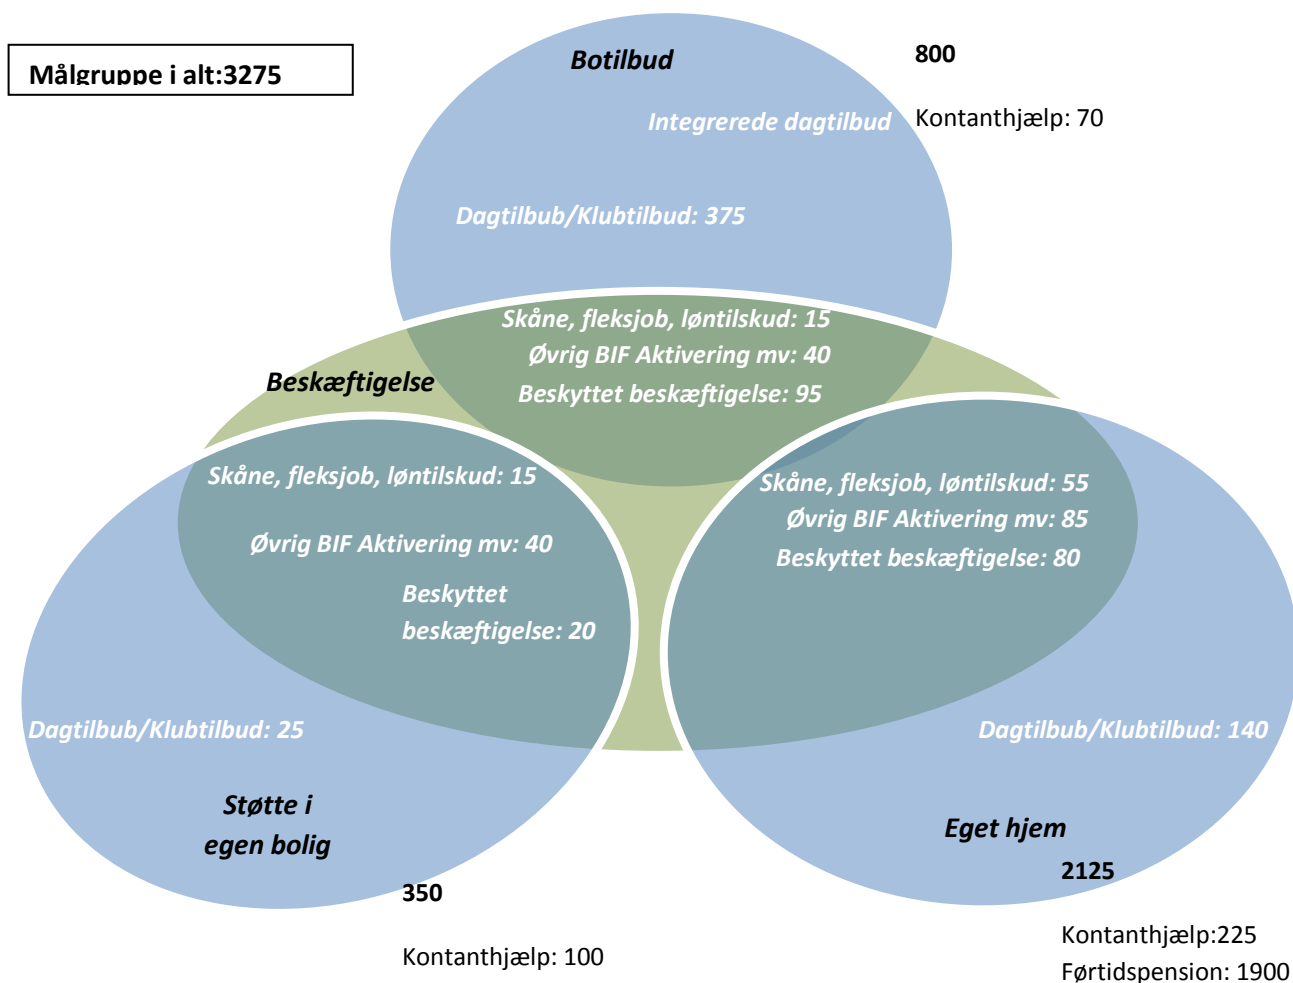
Målgruppe i alt:3275

Botilbud

800

Integrerede dagtilbud

Kontanthjælp: 70

Dagtilbub/Klubtilbud: 375

Skåne, fleksjob, løntilskud: 15
Øvrig BIF Aktivering mv: 40
Beskyttet beskæftigelse: 95

Beskæftigelse

Skåne, fleksjob, løntilskud: 15

Øvrig BIF Aktivering mv: 40

Beskyttet beskæftigelse: 20

Skåne, fleksjob, løntilskud: 55
Øvrig BIF Aktivering mv: 85
Beskyttet beskæftigelse: 80

Dagtilbub/Klubtilbud: 25

Dagtilbub/Klubtilbud: 140

Støtte i egen bolig

350

Kontanthjælp: 100

Eget hjem

2125

Kontanthjælp:225
Førtidspension: 1900